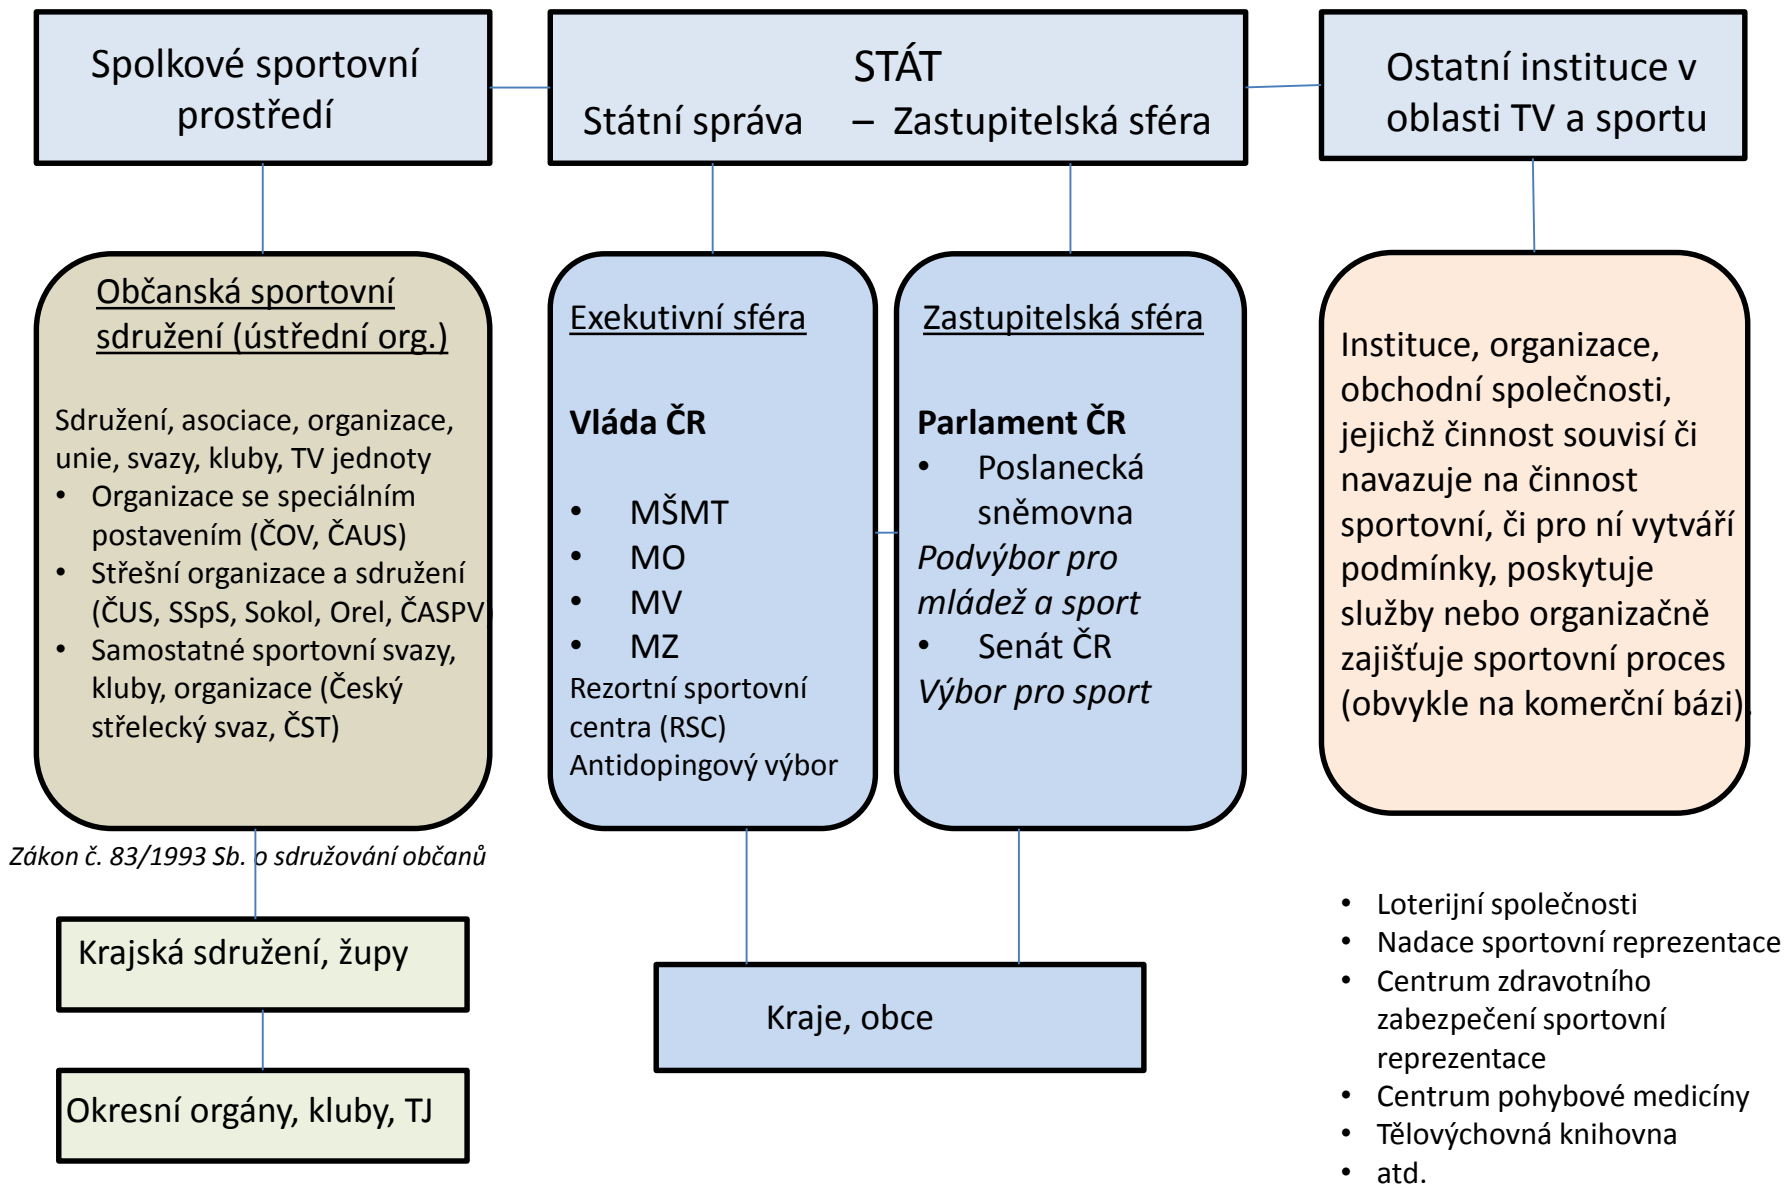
Spolkové sportovní prostředí

STÁT
Státní správa – Zastupitelská sféra

Ostatní instituce v oblasti TV a sportu

Občanská sportovní sdružení (ústřední org.)

Sdružení, asociace, organizace, unie, svazy, kluby, TV jednoty
• Organizace se speciálním postavením (ČOV, ČAUS)
• Střešní organizace a sdružení (ČUS, SSpS, Sokol, Orel, ČASPV)
• Samostatné sportovní svazy, kluby, organizace (Český střelecký svaz, ČST)

Exekutivní sféra

Vláda ČR

• MŠMT
• MO
• MV
• MZ
Rezortní sportovní centra (RSC)
Antidopingový výbor

Zastupitelská sféra

Parlament ČR
• Poslanecká sněmovna
Podvýbor pro mládež a sport
• Senát ČR
Výbor pro sport

Instituce, organizace, obchodní společnosti, jejichž činnost souvisí či navazuje na činnost sportovní, či pro ní vytváří podmínky, poskytuje služby nebo organizačně zajišťuje sportovní proces (obvykle na komerční bázi).

Zákon č. 83/1993 Sb. o sdružování občanů

Krajská sdružení, župy

Okresní orgány, kluby, TJ

Kraje, obce

• Loterijní společnosti
• Nadace sportovní reprezentace
• Centrum zdravotního zabezpečení sportovní reprezentace
• Centrum pohybové medicíny
• Tělovýchovná knihovna
• atd.